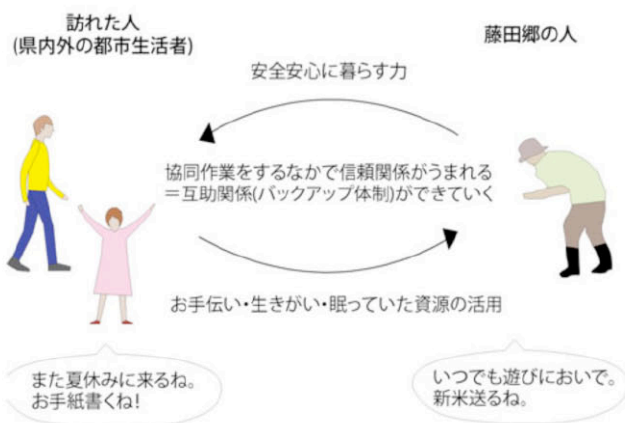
訪れた人
(県内外の都市生活者)

藤田郷の人

安全安心に暮らす力

協同作業をするなかで信頼関係がうまれる
＝互助関係(バックアップ体制)ができていく

お手伝い・生きがい・眠っていた資源の活用

また夏休みに来るね。
お手紙書くね！

いつでも遊びにおいで。
新米送るね。